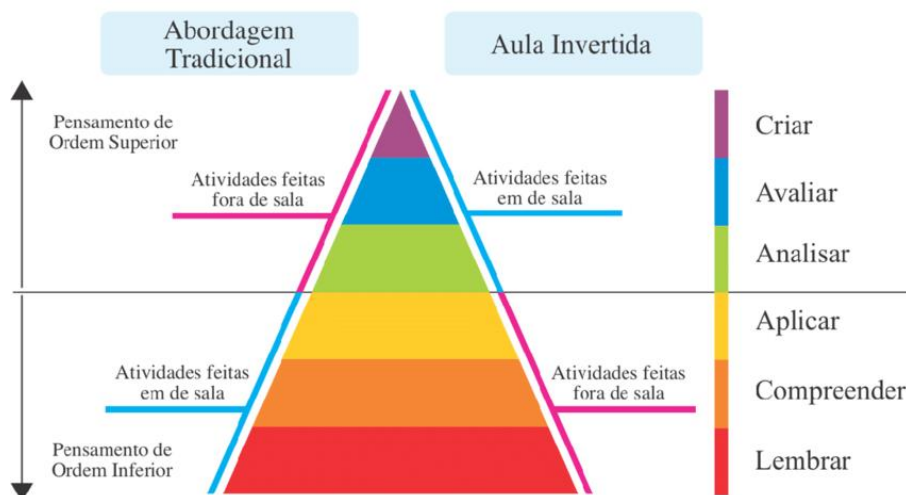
Abordagem Tradicional

Aula Invertida

Pensamento de Ordem Superior

Atividades feitas fora de sala

Atividades feitas em de sala

Criar

Avaliar

Analisar

Aplicar

Atividades feitas em de sala

Atividades feitas fora de sala

Compreender

Pensamento de Ordem Inferior

Lembrar